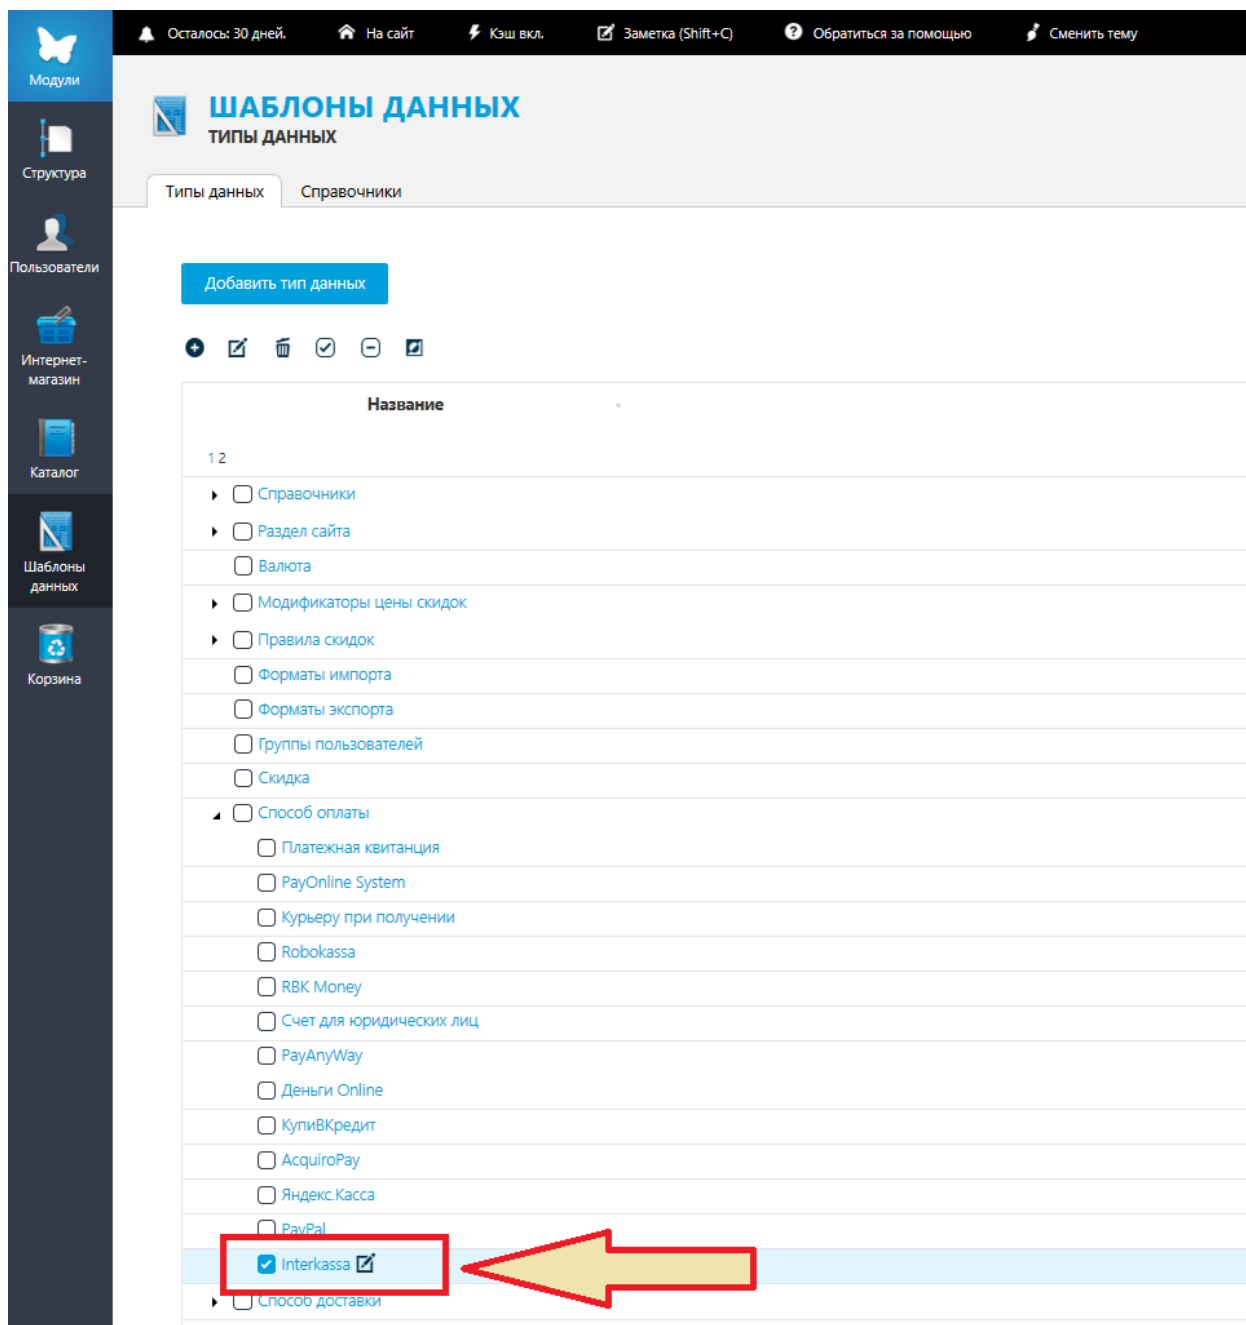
Модули
Структура
Пользователи
Интернет-магазин
Каталог
Шаблоны данных
Корзина

Осталось: 30 дней.   На сайт   Кэш вкл.   Заметка (Shift+C)   Обратиться за помощью   Сменить тему

ШАБЛОНЫ ДАННЫХ
ТИПЫ ДАННЫХ

Типы данных   Справочники

Добавить тип данных

Название

1 2

Справочники
Раздел сайта
Валюта
Модификаторы цены скидок
Правила скидок
Форматы импорта
Форматы экспорта
Группы пользователей
Скидка
Способ оплаты
Платежная квитанция
PayOnline System
Курьеру при получении
Robokassa
RBK Money
Счет для юридических лиц
PayAnyWay
Деньги Online
КупиВКредит
AcquiroPay
Яндекс.Касса
PayPal
Interkassa
Способ доставки